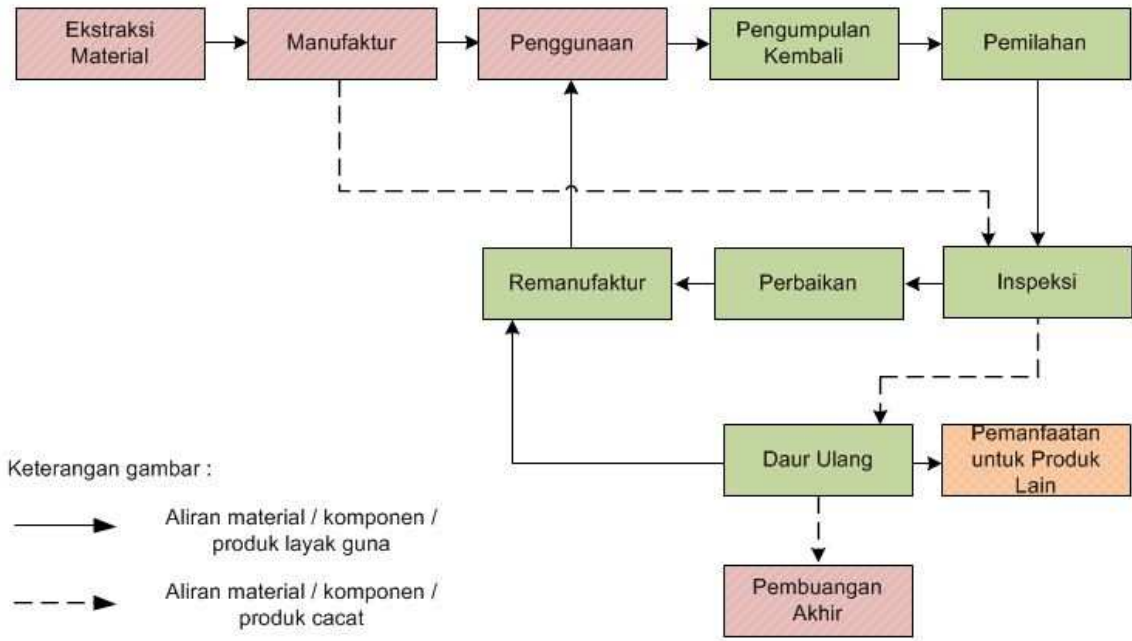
Ekstraksi Material

Manufaktur

Penggunaan

Pengumpulan Kembali

Pemilahan

Remanufaktur

Perbaikan

Inspeksi

Daur Ulang

Pemanfaatan untuk Produk Lain

Pembuangan Akhir

Keterangan gambar :

Aliran material / komponen / produk layak guna

Aliran material / komponen / produk cacat